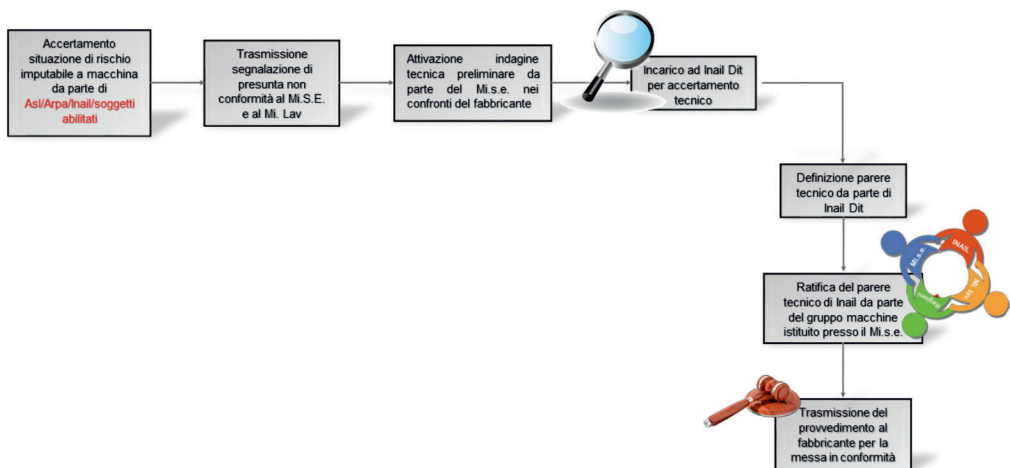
Accertamento situazione di rischio imputabile a macchina da parte di Asl/Arpa/Inail/soggetti abilitati

Trasmissione segnalazione di presunta non conformità al Mi.S.E. e al Mi. Lav

Attivazione indagine tecnica preliminare da parte del Mi.s.e. nei confronti del fabbricante

Incarico ad Inail Dit per accertamento tecnico

Definizione parere tecnico da parte di Inail Dit

INAIL

Mi.s.e.

Mi. Lav

Ratifica del parere tecnico di Inail da parte del gruppo macchine istituito presso il Mi.s.e.

Trasmissione del provvedimento al fabbricante per la messa in conformità